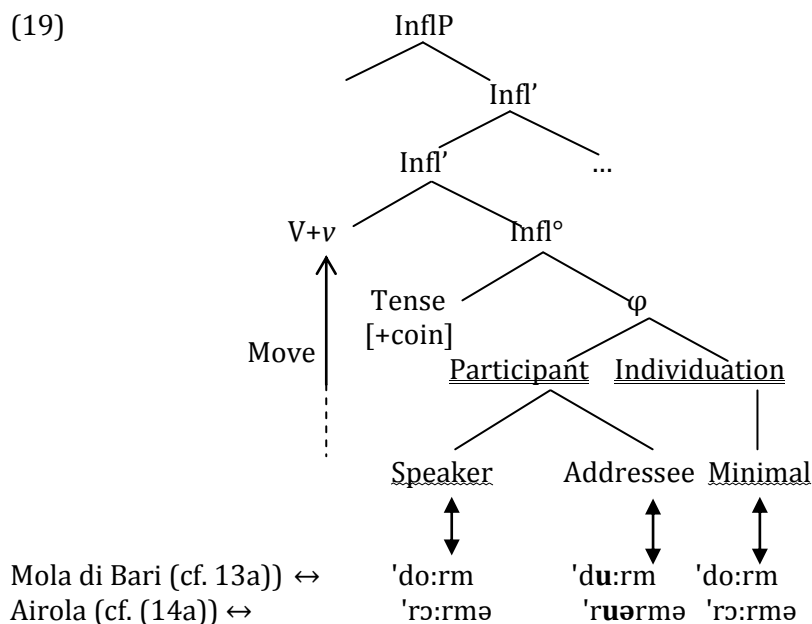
(19)

InflP

Infl'

Infl'

...

V+v

Infl°

Tense [+coin]

φ

Move

Participant

Individuation

Speaker

Addressee

Minimal

Mola di Bari (cf. 13a)) ↔ 'do:rm 'du:rm 'do:rm

Airola (cf. (14a)) ↔ 'rɔ:rmə 'ruərmə 'rɔ:rmə